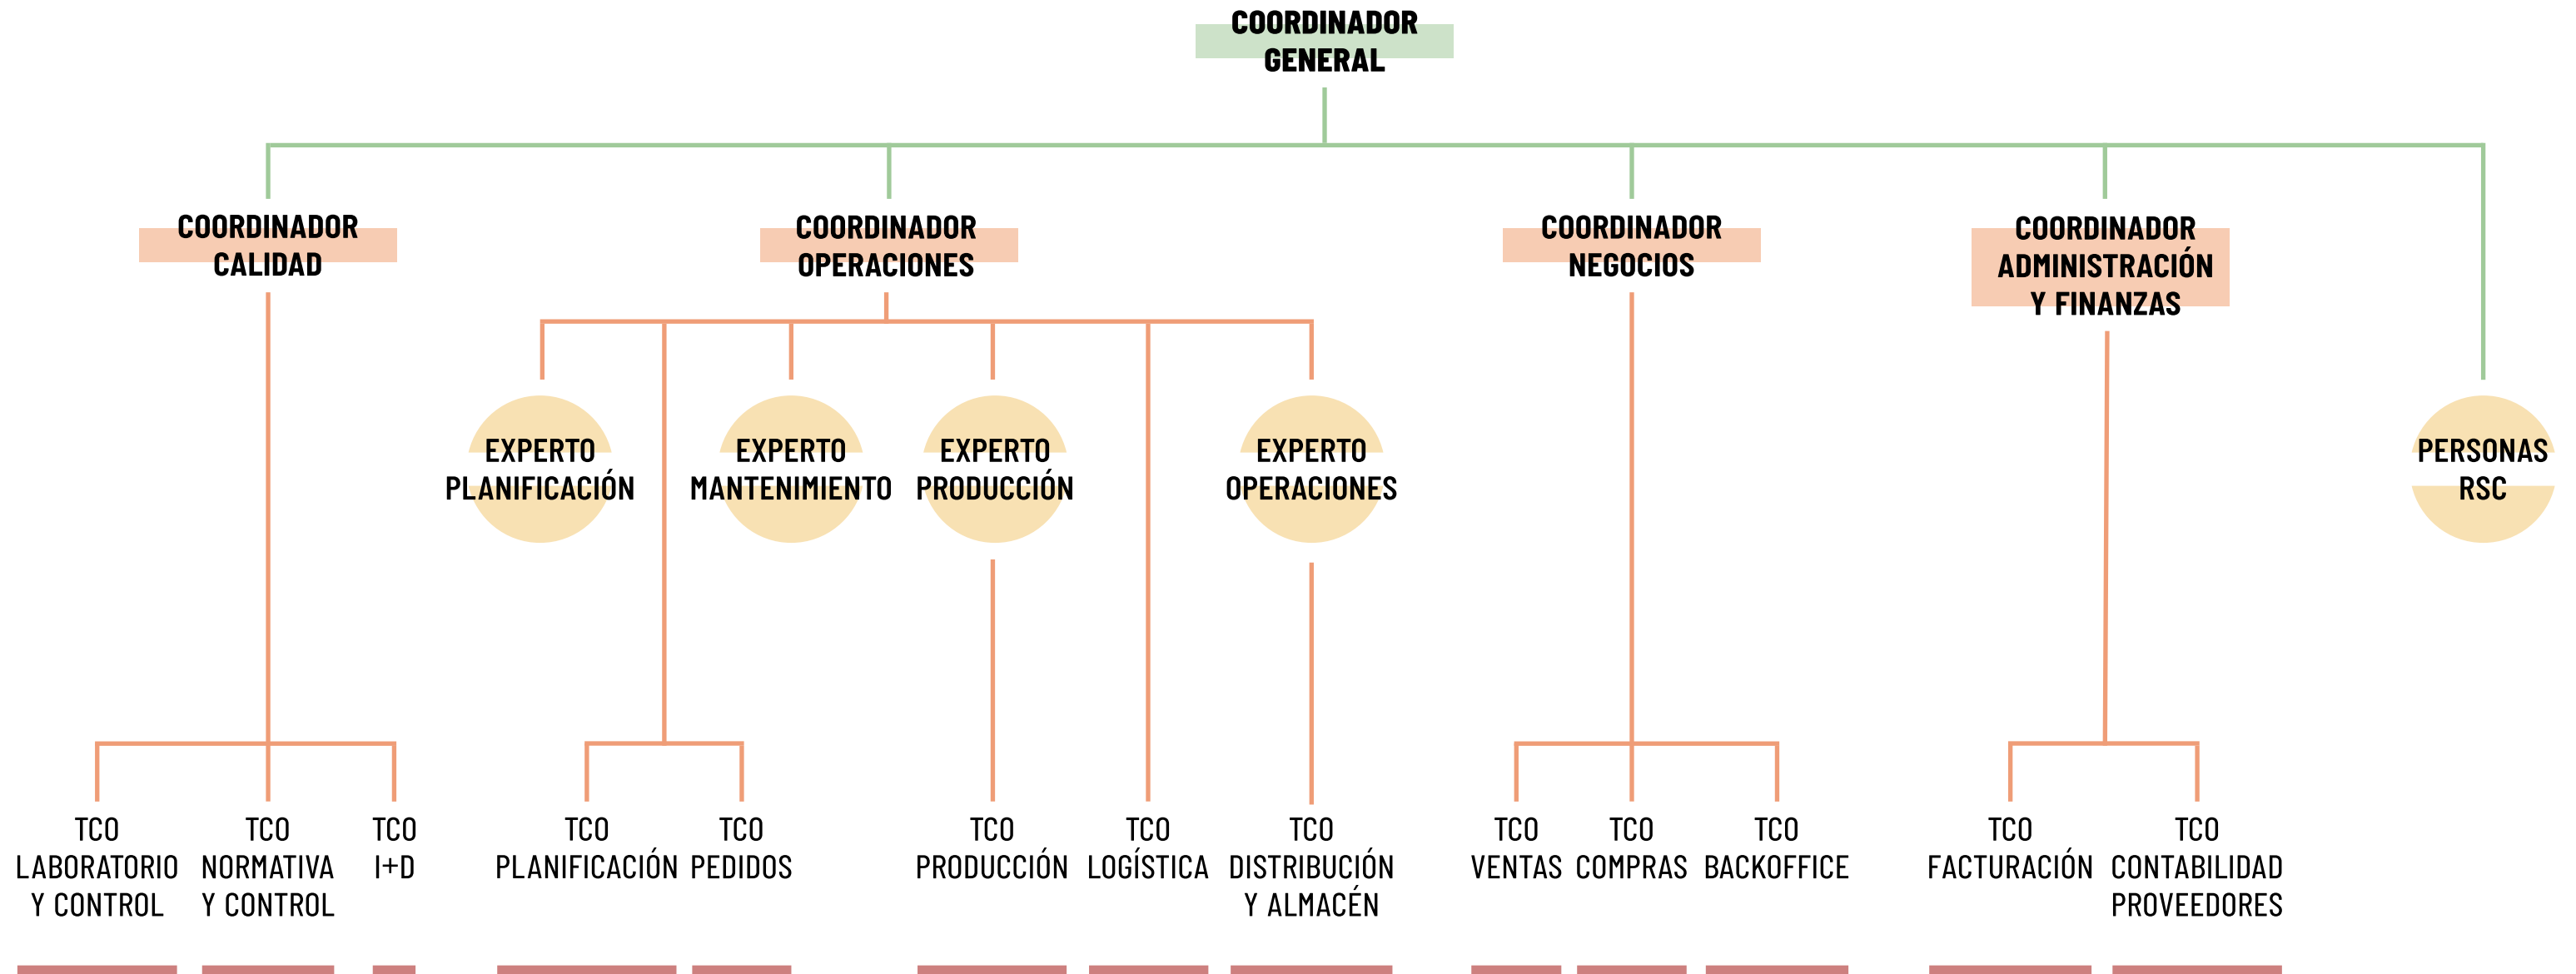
COORDINADOR GENERAL

COORDINADOR CALIDAD

COORDINADOR OPERACIONES

COORDINADOR NEGOCIOS

COORDINADOR ADMINISTRACIÓN Y FINANZAS

EXPERTO PLANIFICACIÓN

EXPERTO MANTENIMIENTO

EXPERTO PRODUCCIÓN

EXPERTO OPERACIONES

PERSONAS RSC

TCO LABORATORIO Y CONTROL

TCO NORMATIVA Y CONTROL

TCO I+D

TCO PLANIFICACIÓN

TCO PEDIDOS

TCO PRODUCCIÓN

TCO LOGÍSTICA

TCO DISTRIBUCIÓN Y ALMACÉN

TCO VENTAS

TCO COMPRAS

TCO BACKOFFICE

TCO FACTURACIÓN

TCO CONTABILIDAD PROVEEDORES